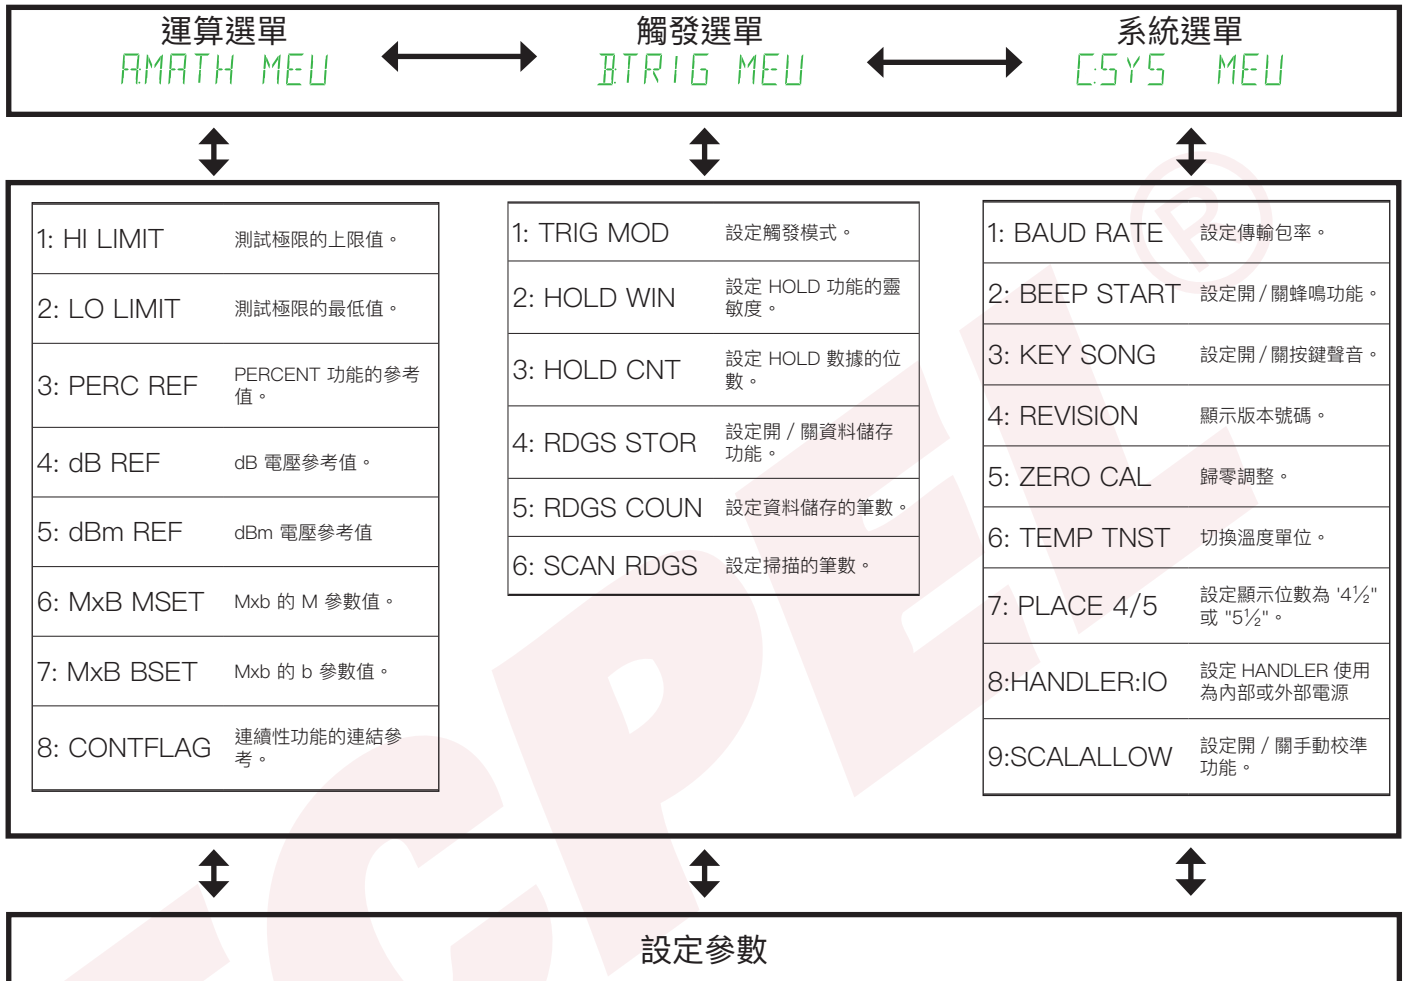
運算選單
A.MATH MEU

觸發選單
B.TRIG MEU

系統選單
C.SYS MEU

| 1: HI LIMIT | 測試極限的上限值。 |
|---|---|
| 2: LO LIMIT | 測試極限的最低值。 |
| 3: PERC REF | PERCENT 功能的參考值。 |
| 4: dB REF | dB 電壓參考值。 |
| 5: dBm REF | dBm 電壓參考值 |
| 6: MxB MSET | Mxb 的 M 參數值。 |
| 7: MxB BSET | Mxb 的 b 參數值。 |
| 8: CONTFLAG | 連續性功能的連結參考。 |

| 1: TRIG MOD | 設定觸發模式。 |
|---|---|
| 2: HOLD WIN | 設定 HOLD 功能的靈敏度。 |
| 3: HOLD CNT | 設定 HOLD 數據的位數。 |
| 4: RDGS STOR | 設定開 / 關資料儲存功能。 |
| 5: RDGS COUN | 設定資料儲存的筆數。 |
| 6: SCAN RDGS | 設定掃描的筆數。 |

| 1: BAUD RATE | 設定傳輸包率。 |
|---|---|
| 2: BEEP START | 設定開 / 關蜂鳴功能。 |
| 3: KEY SONG | 設定開 / 關按鍵聲音。 |
| 4: REVISION | 顯示版本號碼。 |
| 5: ZERO CAL | 歸零調整。 |
| 6: TEMP TNST | 切換溫度單位。 |
| 7: PLACE 4/5 | 設定顯示位數為 '4½" 或 "5½"。 |
| 8:HANDLER:IO | 設定 HANDLER 使用為內部或外部電源 |
| 9:SCALALLOW | 設定開 / 關手動校準功能。 |

設定參數